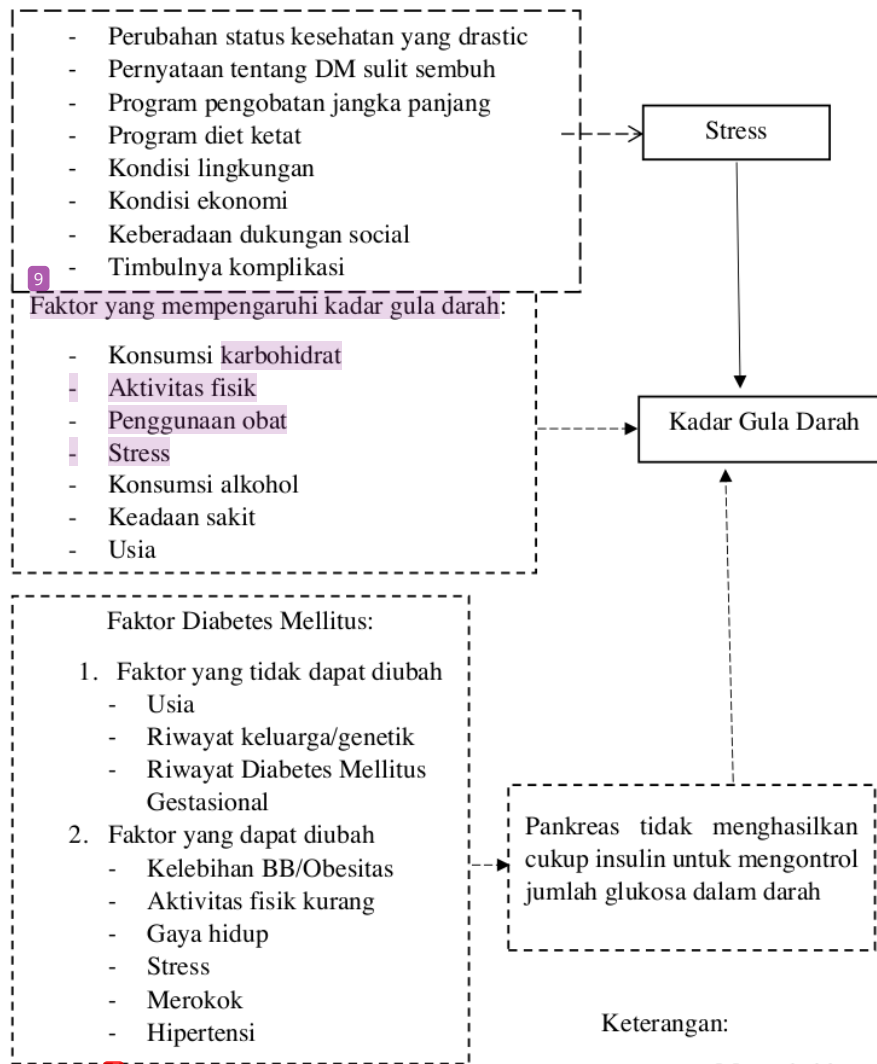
- Perubahan status kesehatan yang drastic
- Pernyataan tentang DM sulit sembuh
- Program pengobatan jangka panjang
- Program diet ketat
- Kondisi lingkungan
- Kondisi ekonomi
- Keberadaan dukungan social
- Timbulnya komplikasi

Stress

9

Faktor yang mempengaruhi kadar gula darah:

- Konsumsi karbohidrat
- Aktivitas fisik
- Penggunaan obat
- Stress
- Konsumsi alkohol
- Keadaan sakit
- Usia

Kadar Gula Darah

Faktor Diabetes Mellitus:

1. Faktor yang tidak dapat diubah
- Usia
- Riwayat keluarga/genetik
- Riwayat Diabetes Mellitus Gestasional
2. Faktor yang dapat diubah
- Kelebihan BB/Obesitas
- Aktivitas fisik kurang
- Gaya hidup
- Stress
- Merokok
- Hipertensi

Pankreas tidak menghasilkan cukup insulin untuk mengontrol jumlah glukosa dalam darah

Keterangan: